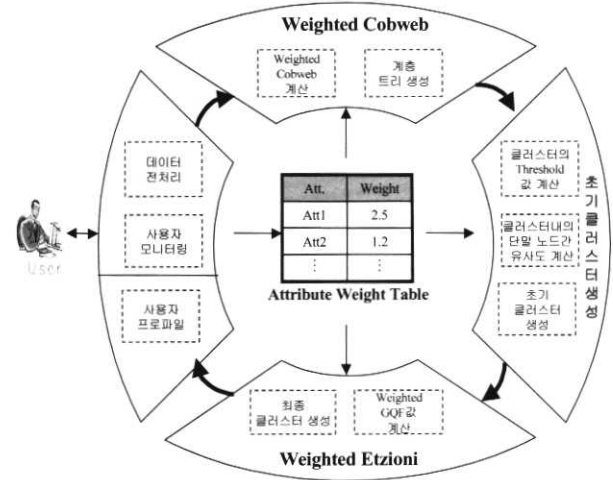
Weighted Cobweb

Weighted Cobweb 계산

계층 트리 생성

데이터 전처리

사용자 모니터링

사용자 프로파일

User

| Att. | Weight |
|---|---|
| Att1 | 2.5 |
| Att2 | 1.2 |
| ⋮ | ⋮ |

Attribute Weight Table

클러스터의 Threshold 값 계산

클러스터내의 단말 노드간 유사도 계산

초기 클러스터 생성

초기 클러스터 생성

최종 클러스터 생성

Weighted GQF값 계산

Weighted Etzioni